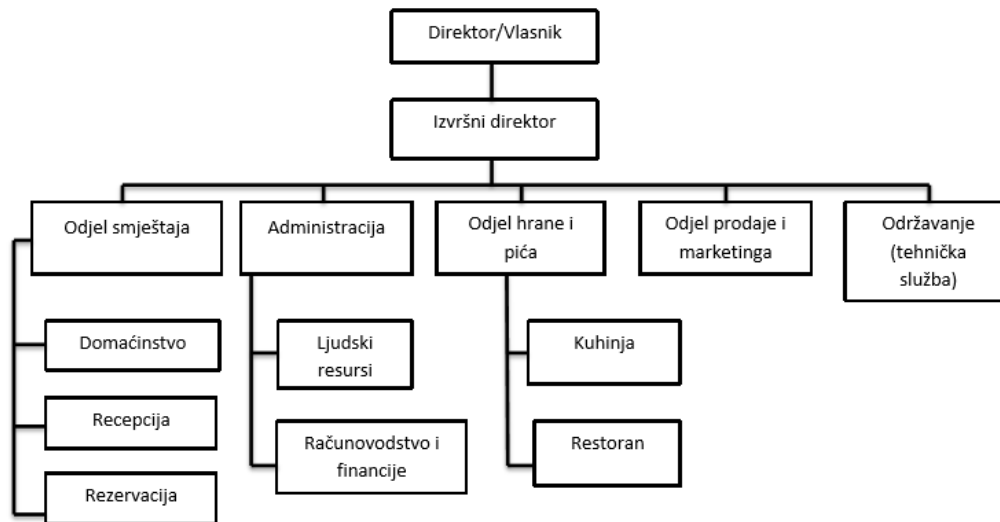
Direktor/Vlasnik

Izvršni direktor

Odjel smještaja

Domaćinstvo

Recepcija

Rezervacija

Administracija

Ljudski resursi

Računovodstvo i financije

Odjel hrane i pića

Kuhinja

Restoran

Odjel prodaje i marketinga

Održavanje (tehnička služba)